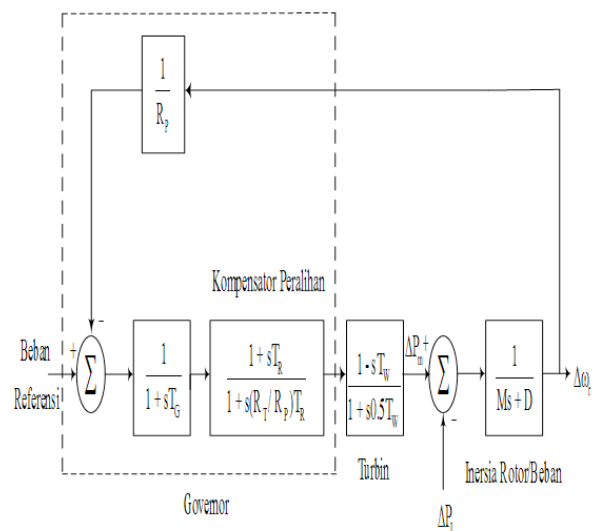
$\frac{1}{R_p}$

Kompensator Peralihan

Beban Referensi

+

-

$\Sigma$

$\frac{1}{1+sT_G}$

$\frac{1+sT_R}{1+s(R_T/R_p)T_R}$

$\frac{1-sT_W}{1+s0.5T_W}$

$\Delta P_m$ +

$\Sigma$

-

$\frac{1}{Ms+D}$

$\Delta\omega_r$

Turbin

Inersia Rotor/Beban

Governor

$\Delta P_l$